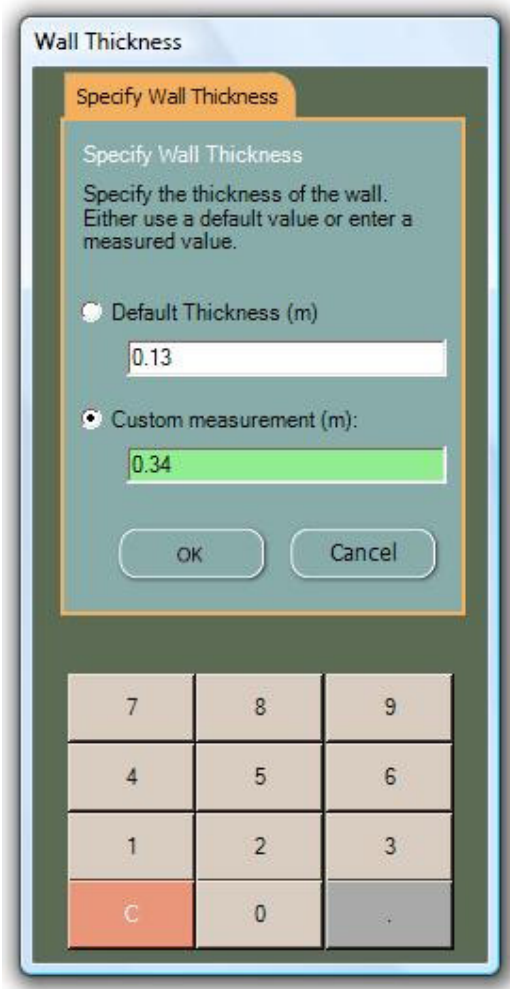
Wall Thickness

Specify Wall Thickness

Specify Wall Thickness

Specify the thickness of the wall. Either use a default value or enter a measured value.

Default Thickness (m)

0.13

Custom measurement (m):

0.34

OK

Cancel

| 7 | 8 | 9 |
|---|---|---|
| 4 | 5 | 6 |
| 1 | 2 | 3 |
| C | 0 | . |